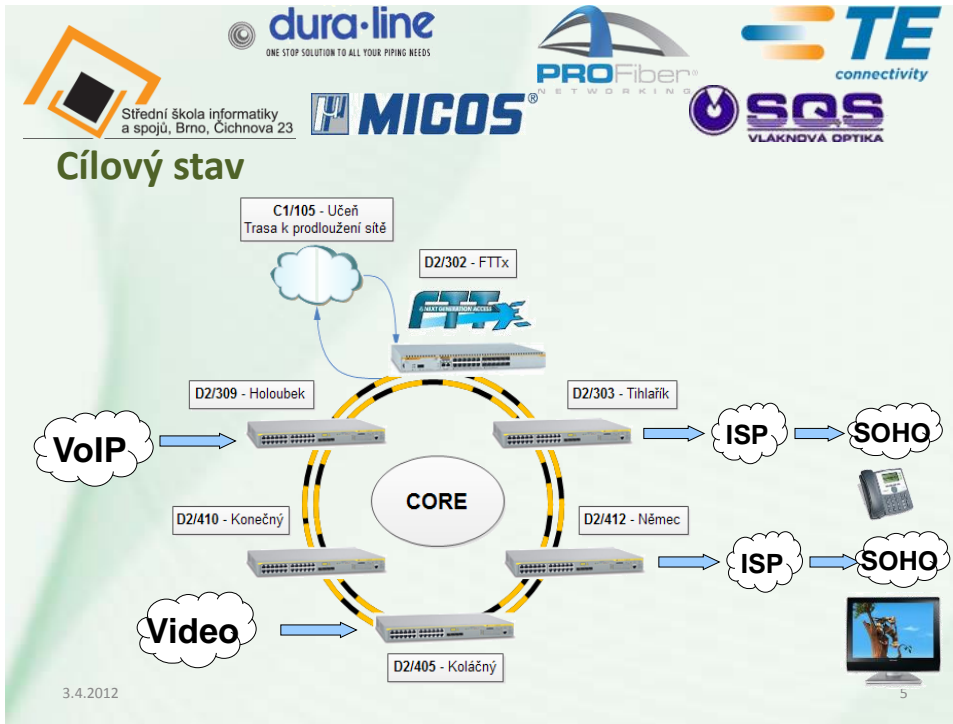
dura·line
ONE STOP SOLUTION TO ALL YOUR PIPING NEEDS

PROFiber®
NETWORKING

TE
connectivity

Střední škola informatiky a spojů, Brno, Čichnova 23

MICOS®

SQS
VLÁKNOVÁ OPTIKA

Cílový stav

C1/105 - Učeň
Trasa k prodloužení sítě

D2/302 - FTTx

FTTx
A NEXT GENERATION ACCESS

D2/309 - Holoubek

D2/303 - Tihlařík

VoIP

ISP

SOHO

CORE

D2/410 - Konečný

D2/412 - Němec

ISP

SOHO

Video

D2/405 - Koláčný

3.4.2012

5